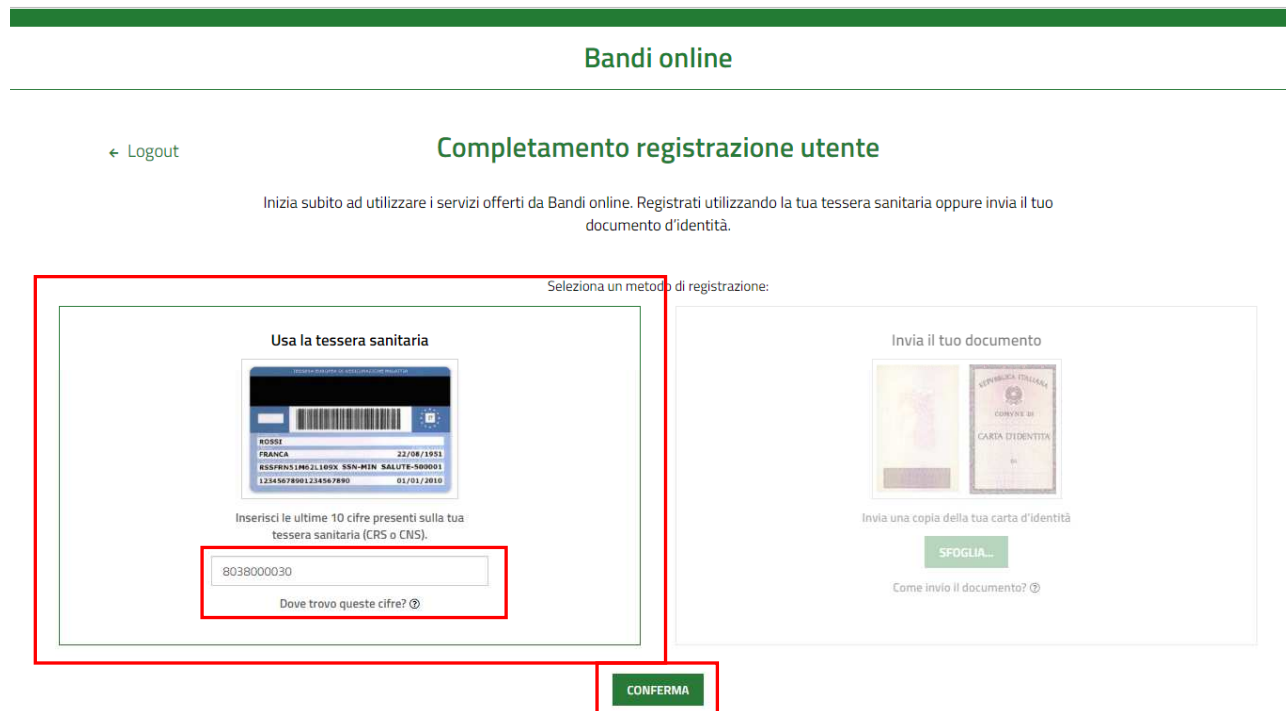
Bandi online

← Logout

Completamento registrazione utente

Inizia subito ad utilizzare i servizi offerti da Bandi online. Registrati utilizzando la tua tessera sanitaria oppure invia il tuo documento d'identità.

Seleziona un metodo di registrazione:

Usa la tessera sanitaria

TESSERA EUROPEA DI ASSICURAZIONE MALATTIA

ROSSI
FRANCA 22/08/1951
RSSFRN51M62L109X SSN-MIN SALUTE-500001
12345678901234567890 01/01/2010

Inserisci le ultime 10 cifre presenti sulla tua tessera sanitaria (CRS o CNS).

8038000030

Dove trovo queste cifre? ⓘ

Invia il tuo documento

REPUBBLICA ITALIANA
COMUNE DI
CARTA D'IDENTITÀ

Invia una copia della tua carta d'identità

SFOGLIA...

Come invio il documento? ⓘ

CONFERMA